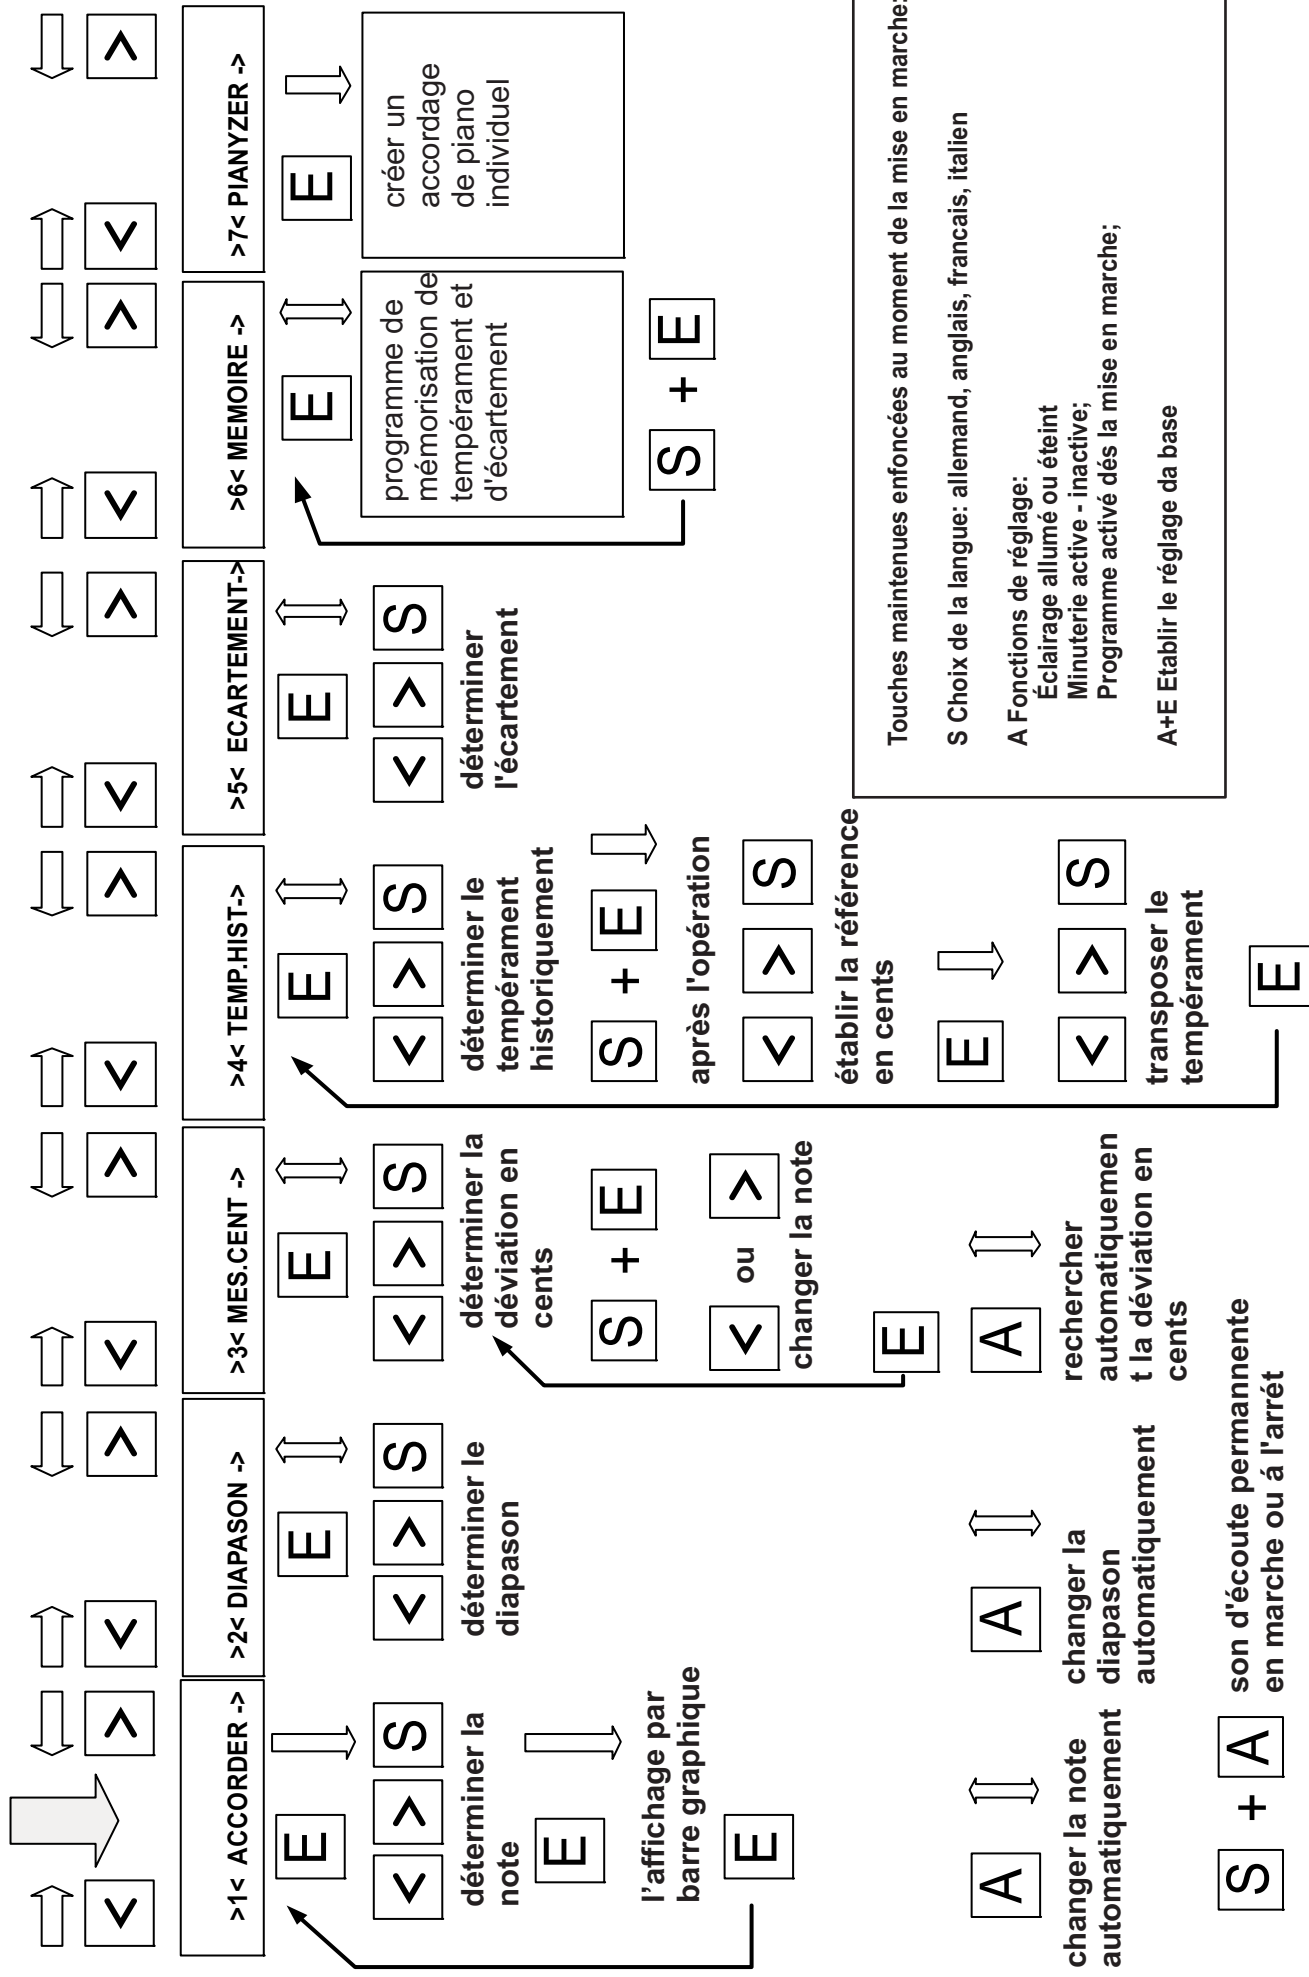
>1< ACCORDER ->

E

< > S

déterminer la note

E

l'affichage par barre graphique

E

A

changer la note automatiquement

S + A

son d'écoute permannente en marche ou á l'arrét

>2< DIAPASON ->

E

< > S

déterminer le diapason

A

changer la diapason automatiquement

>3< MES.CENT ->

E

< > S

déterminer la déviation en cents

S + E

< ou >

changer la note

E

A

rechercher automatiquement la déviation en cents

>4< TEMP.HIST->

E

< > S

déterminer le tempérament historiquement

S + E

après l'opération

< > S

établir la référence en cents

E

< > S

transposer le tempérament

E

>5< ECARTEMENT->

E

< > S

déterminer l'écartement

>6< MEMOIRE ->

E

programme de mémorisation de tempérament et d'écartement

S + E

>7< PIANYZER ->

E

créer un accordage de piano individuel

Touches maintenues enfoncées au moment de la mise en marche:

S Choix de la langue: allemand, anglais, francais, italien

A Fonctions de réglage:
Éclairage allumé ou éteint
Minuterie active - inactive;
Programme activé dés la mise en marche;

A+E Etablir le réglage da base